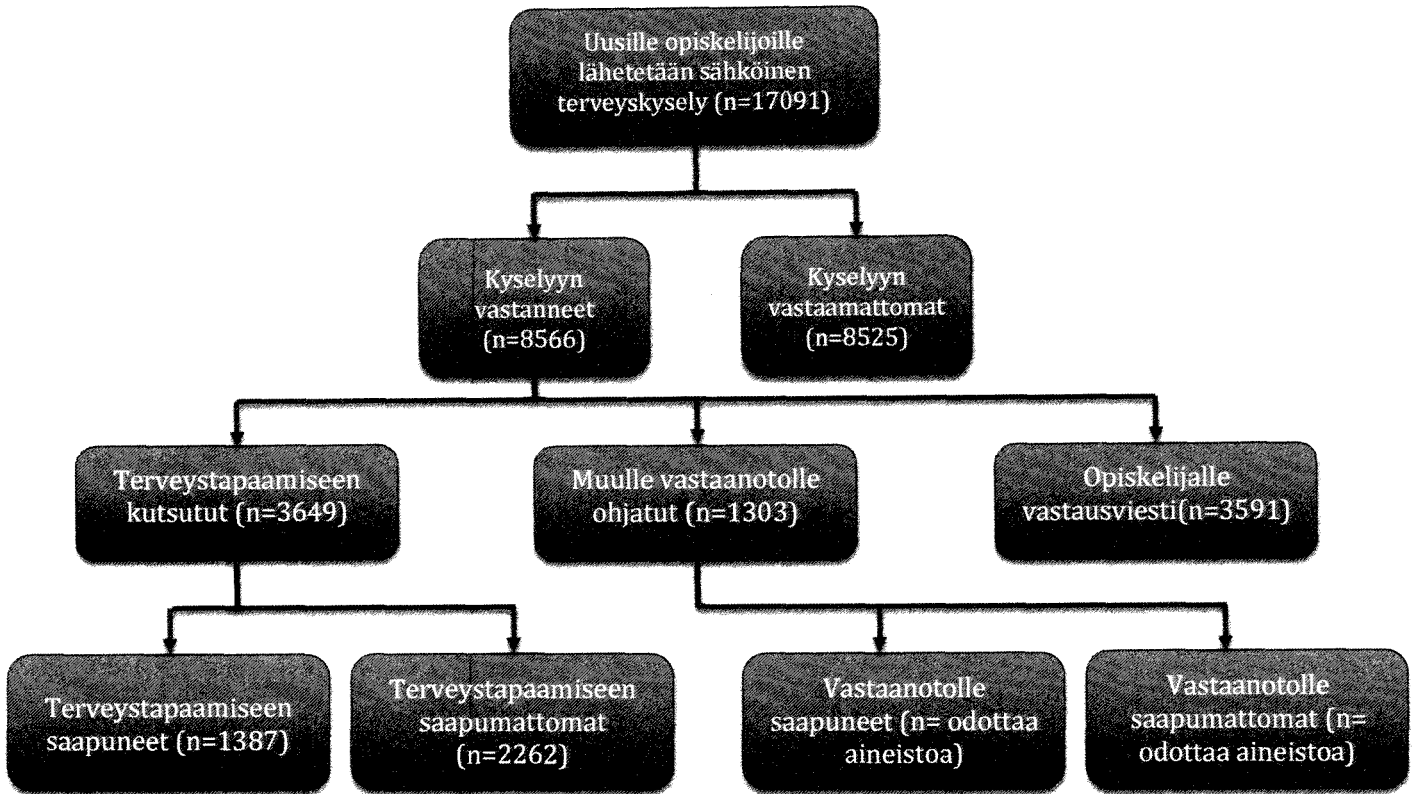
Uusille opiskelijoille lähetetään sähköinen terveyskysely (n=17091)

Kyselyyn vastanneet (n=8566)

Kyselyyn vastaamattomat (n=8525)

Terveystapaamiseen kutsutut (n=3649)

Muulle vastaanotolle ohjatut (n=1303)

Opiskelijalle vastausviesti(n=3591)

Terveystapaamiseen saapuneet (n=1387)

Terveystapaamiseen saapumattomat (n=2262)

Vastaanotolle saapuneet (n= odottaa aineistoa)

Vastaanotolle saapumattomat (n= odottaa aineistoa)